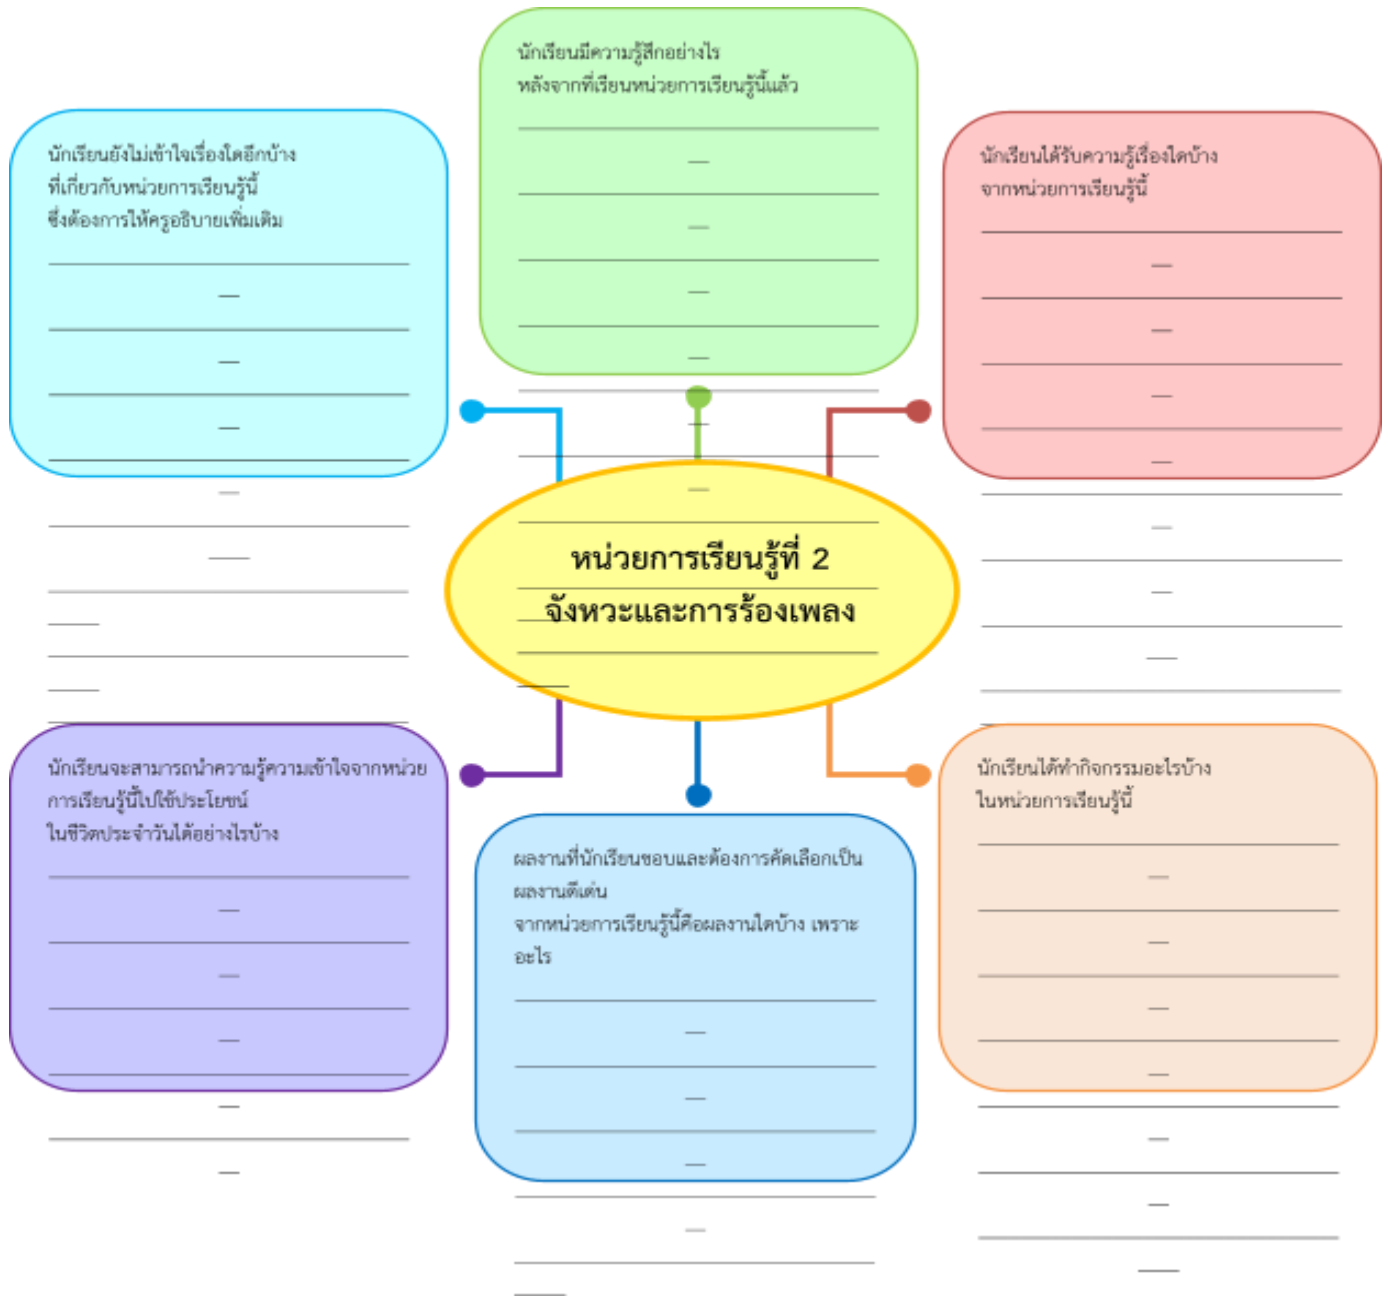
นักเรียนมีความรู้สึกอย่างไร
หลังจากที่เรียนหน่วยการเรียนรู้นี้แล้ว

นักเรียนยังไม่เข้าใจเรื่องใดอีกบ้าง
ที่เกี่ยวกับหน่วยการเรียนรู้นี้
ซึ่งต้องการให้ครูอธิบายเพิ่มเติม

นักเรียนได้รับความรู้เรื่องใดบ้าง
จากหน่วยการเรียนรู้นี้

หน่วยการเรียนรู้ที่ 2
จังหวะและการร้องเพลง

นักเรียนจะสามารถนำความรู้ความเข้าใจจากหน่วยการเรียนรู้นี้ไปใช้ประโยชน์
ในชีวิตประจำวันได้อย่างไรบ้าง

ผลงานที่นักเรียนชอบและต้องการคัดเลือกเป็นผลงานดีเด่น
จากหน่วยการเรียนรู้นี้คือผลงานใดบ้าง เพราะอะไร

นักเรียนได้ทำกิจกรรมอะไรบ้าง
ในหน่วยการเรียนรู้นี้